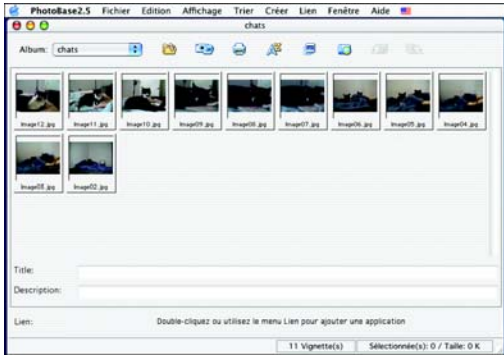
PhotoBase2.5 Fichier Edition Affichage Trier Créer Lien Fenêtre Aide

chats

Album: chats

Image12.jpg Image11.jpg Image10.jpg Image09.jpg Image08.jpg Image07.jpg Image06.jpg Image05.jpg Image04.jpg

Image03.jpg Image02.jpg

Title:

Description:

Lien: Double-cliquez ou utilisez le menu Lien pour ajouter une application

11 Vignette(s) Sélectionnée(s): 0 / Taille: 0 K